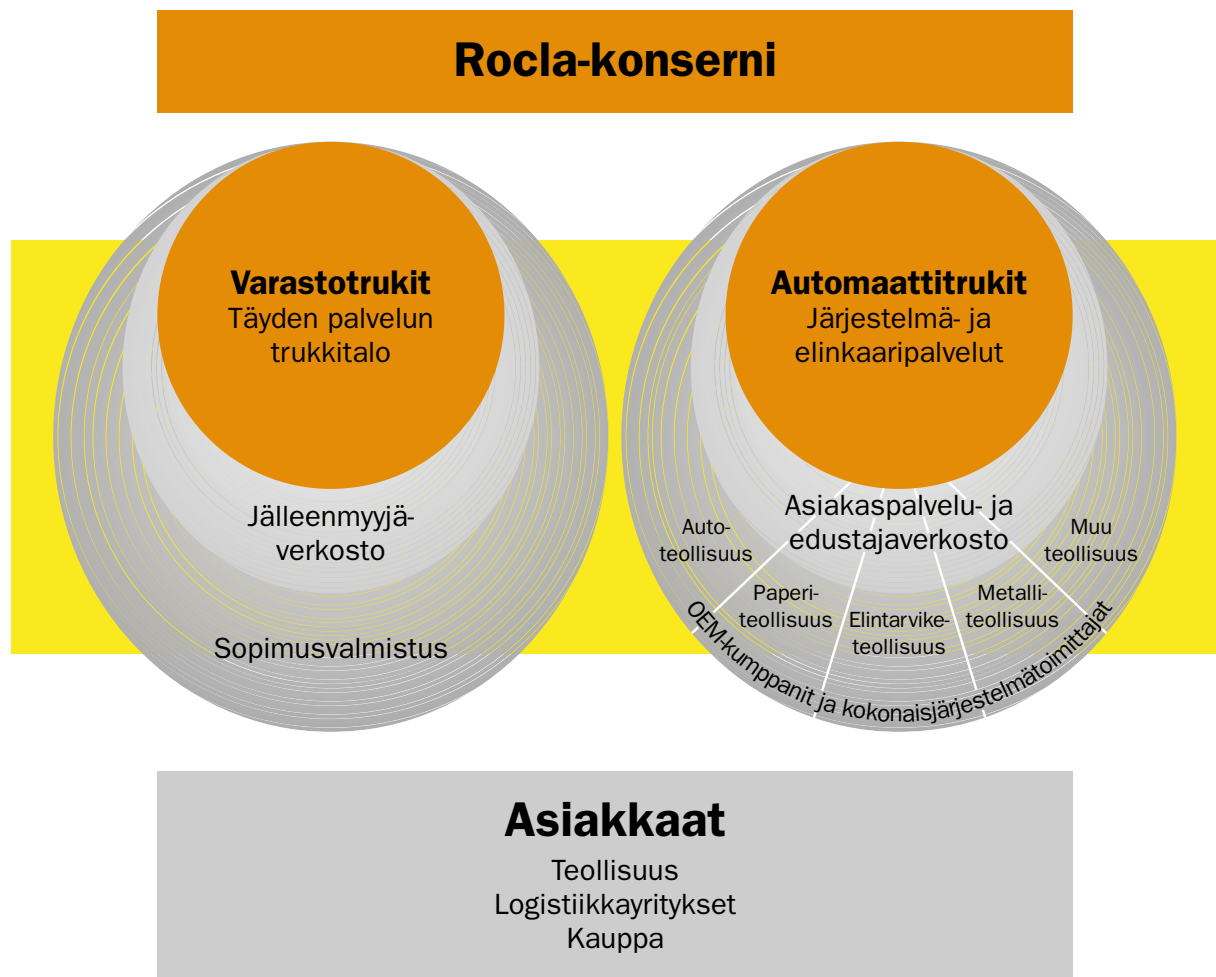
Rocla-konserni

Varastotrukit
Täyden palvelun trukkitalo

Jälleenmyyjäverkosto

Sopimusvalmistus

Automaattitrukit
Järjestelmä- ja elinkaaripalvelut

Asiakaspalvelu- ja edustajaverkosto

Autoteollisuus

Paperiteollisuus

Elintarviketeollisuus

Metalliteollisuus

Muu teollisuus

OEM-kumppanit ja kokonaisjärjestelmätoimittajat

Asiakkaat
Teollisuus
Logistiikkayritykset
Kauppa